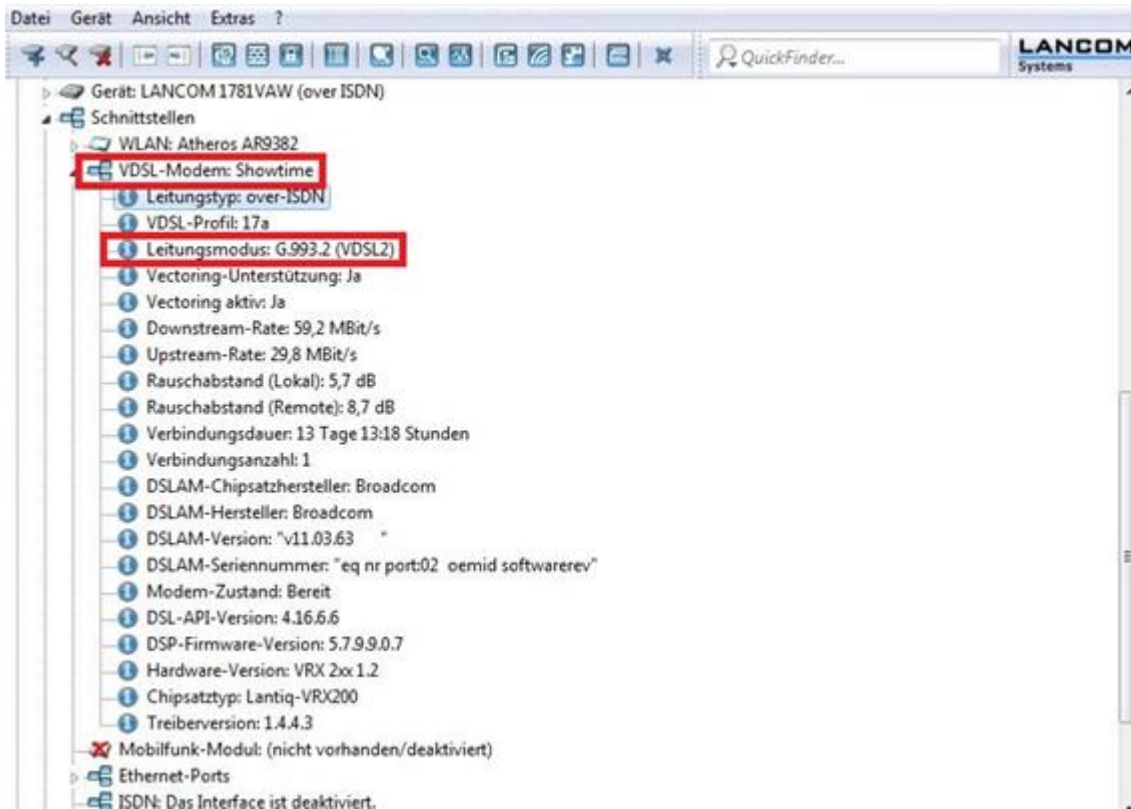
Datei Gerät Ansicht Extras ?

QuickFinder...

LANCOM Systems

Gerät: LANCOM 1781VAW (over ISDN)
Schnittstellen
WLAN: Atheros AR9382
VDSL-Modem: Showtime
Leitungstyp: over-ISDN
VDSL-Profil: 17a
Leitungsmodus: G.993.2 (VDSL2)
Vectoring-Unterstützung: Ja
Vectoring aktiv: Ja
Downstream-Rate: 59,2 MBit/s
Upstream-Rate: 29,8 MBit/s
Rauschabstand (Lokal): 5,7 dB
Rauschabstand (Remote): 8,7 dB
Verbindungsdauer: 13 Tage 13:18 Stunden
Verbindungsanzahl: 1
DSLAM-Chipsatzhersteller: Broadcom
DSLAM-Hersteller: Broadcom
DSLAM-Version: "v11.03.63 "
DSLAM-Seriennummer: "eq nr port:02 oemid softwarerev"
Modem-Zustand: Bereit
DSL-API-Version: 4.16.6.6
DSP-Firmware-Version: 5.7.9.9.0.7
Hardware-Version: VRX 2xx 1.2
Chipsatztyp: Lantiq-VRX200
Treiberversion: 1.4.4.3
Mobilfunk-Modul: (nicht vorhanden/deaktiviert)
Ethernet-Ports
ISDN: Das Interface ist deaktiviert.